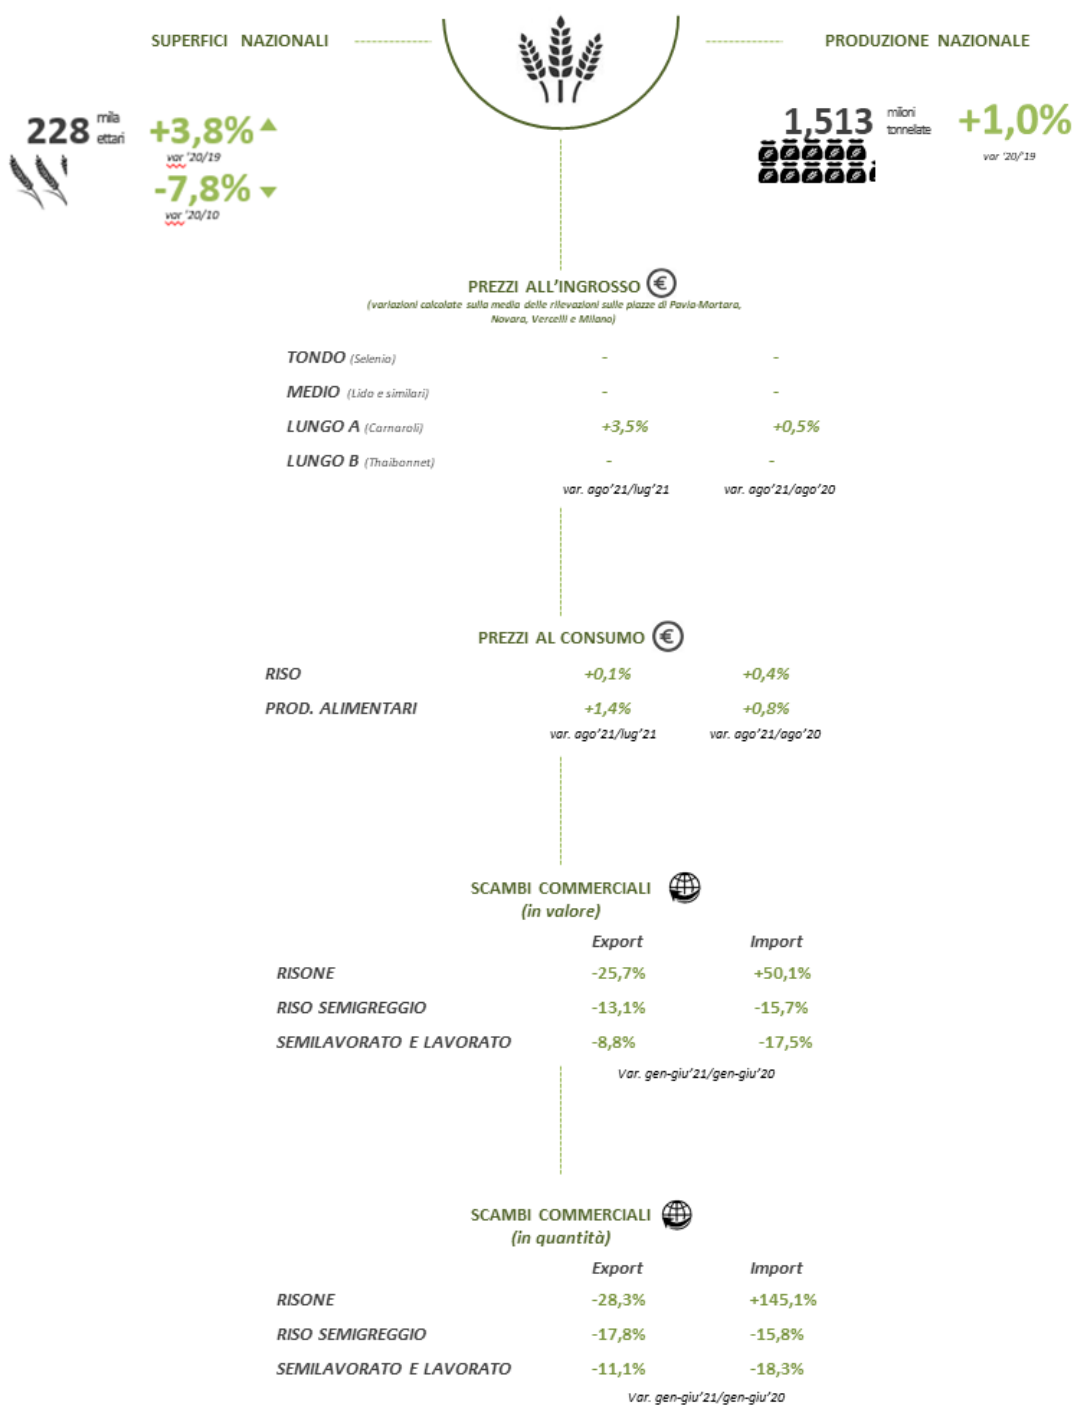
SUPERFICI NAZIONALI

PRODUZIONE NAZIONALE

228 mila ettari

+3,8%
var '20/19

-7,8%
var '20/10

1,513 milioni tonnellate

+1,0%
var '20/'19

PREZZI ALL'INGROSSO
(variazioni calcolate sulla media delle rilevazioni sulle piazze di Pavia-Mortara, Novara, Vercelli e Milano)

| | | |
|---|---|---|
| TONDO (Selenio) | - | - |
| MEDIO (Lido e similari) | - | - |
| LUNGO A (Carnaroli) | +3,5% | +0,5% |
| LUNGO B (Thaibonnet) | - | - |
| | var. ago'21/lug'21 | var. ago'21/ago'20 |

PREZZI AL CONSUMO

| | | |
|---|---|---|
| RISO | +0,1% | +0,4% |
| PROD. ALIMENTARI | +1,4% | +0,8% |
| | var. ago'21/lug'21 | var. ago'21/ago'20 |

SCAMBI COMMERCIALI
(in valore)

| | Export | Import |
|---|---|---|
| RISONE | -25,7% | +50,1% |
| RISO SEMIGREGGIO | -13,1% | -15,7% |
| SEMILAVORATO E LAVORATO | -8,8% | -17,5% |

Var. gen-giu'21/gen-giu'20

SCAMBI COMMERCIALI
(in quantità)

| | Export | Import |
|---|---|---|
| RISONE | -28,3% | +145,1% |
| RISO SEMIGREGGIO | -17,8% | -15,8% |
| SEMILAVORATO E LAVORATO | -11,1% | -18,3% |

Var. gen-giu'21/gen-giu'20